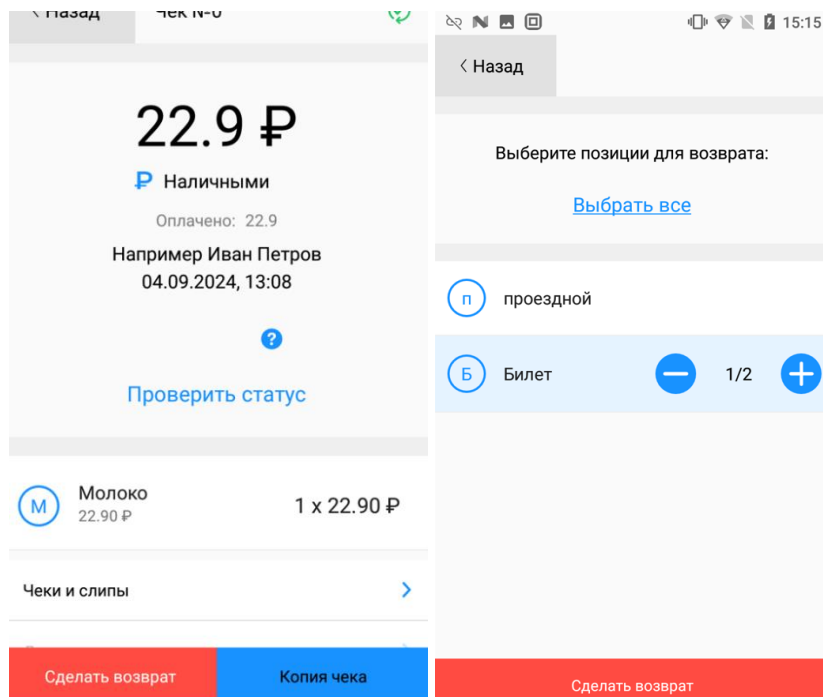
< Назад
Чек N-0

22.9 ₽

₽ Наличными

Оплачено: 22.9

Например Иван Петров
04.09.2024, 13:08

?

Проверить статус

М Молоко
22.90 ₽
1 x 22.90 ₽

Чеки и слипы

Сделать возврат
Копия чека

15:15

< Назад

Выберите позиции для возврата:

Выбрать все

п проездной

Б Билет
1/2

Сделать возврат